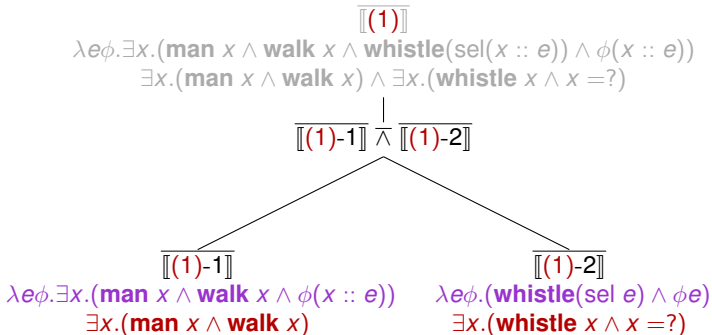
$\overline{[\![(1)]\!]}$

$\lambda e \phi . \exists x . (\mathbf{man}\ x \wedge \mathbf{walk}\ x \wedge \mathbf{whistle}(\mathrm{sel}(x :: e)) \wedge \phi(x :: e))$

$\exists x . (\mathbf{man}\ x \wedge \mathbf{walk}\ x) \wedge \exists x . (\mathbf{whistle}\ x \wedge x = ?)$

$\overline{[\![(1)\text{-}1]\!]} \;\overline{\wedge}\; \overline{[\![(1)\text{-}2]\!]}$

$\overline{[\![(1)\text{-}1]\!]}$

$\lambda e \phi . \exists x . (\mathbf{man}\ x \wedge \mathbf{walk}\ x \wedge \phi(x :: e))$

$\exists x . (\mathbf{man}\ x \wedge \mathbf{walk}\ x)$

$\overline{[\![(1)\text{-}2]\!]}$

$\lambda e \phi . (\mathbf{whistle}(\mathrm{sel}\ e) \wedge \phi e)$

$\exists x . (\mathbf{whistle}\ x \wedge x = ?)$